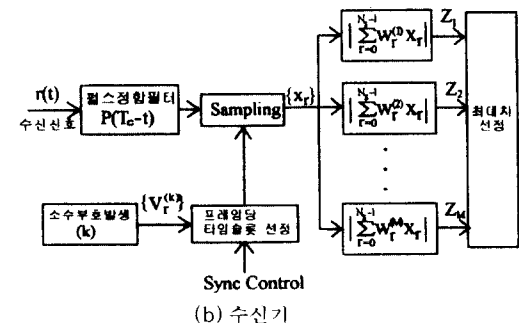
r(t)
수신신호

펄스정합필터
$P(T_c-t)$

Sampling

$\{x_r\}$

$\left|\sum_{r=0}^{N_t-1} W_r^{(1)} x_r\right|$

$\left|\sum_{r=0}^{N_t-1} W_r^{(2)} x_r\right|$

$\left|\sum_{r=0}^{N_t-1} W_r^{(M)} x_r\right|$

$Z_1$

$Z_2$

$Z_M$

최대치
선정

소수부호발생
(k)

$\{V_r^{(k)}\}$

프레임당
타임슬롯 선정

Sync Control

(b) 수신기